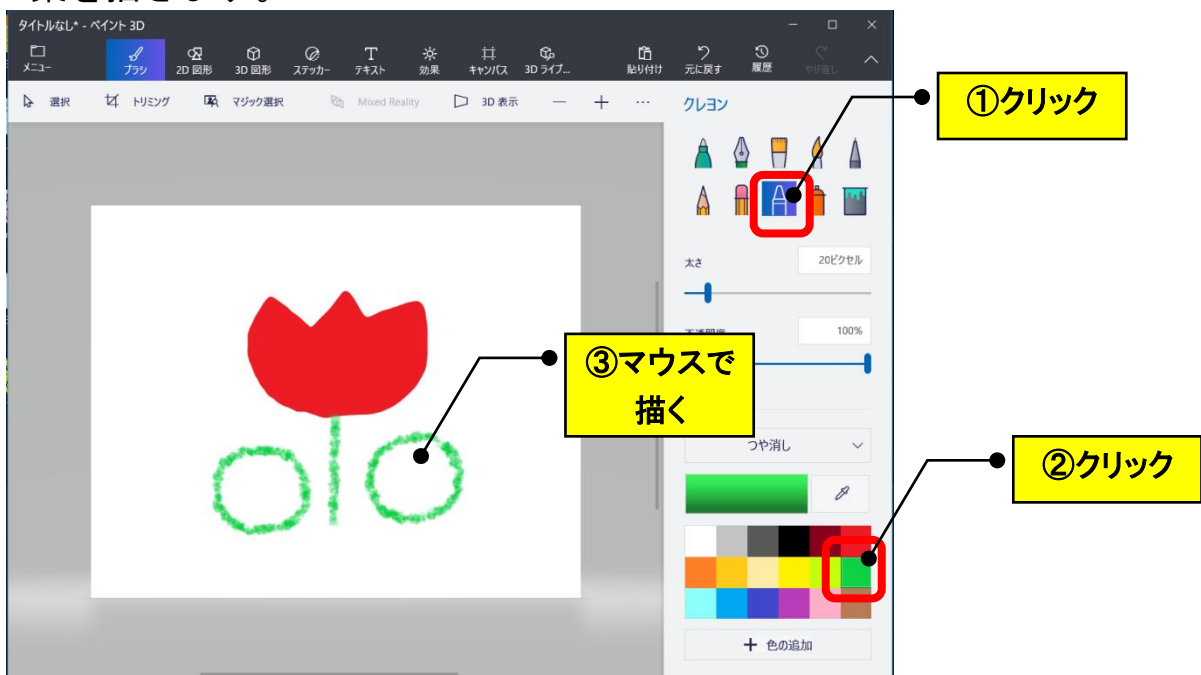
タイトルなし* - ペイント 3D

メニュー
ブラシ
2D 図形
3D 図形
ステッカー
テキスト
効果
キャンバス
3D ライブ...
貼り付け
元に戻す
履歴
やり直し

選択
トリミング
マジック選択
Mixed Reality
3D 表示

クレヨン

①クリック

太さ
20ピクセル

不透明度
100%

③マウスで描く

つや消し

②クリック

色の追加